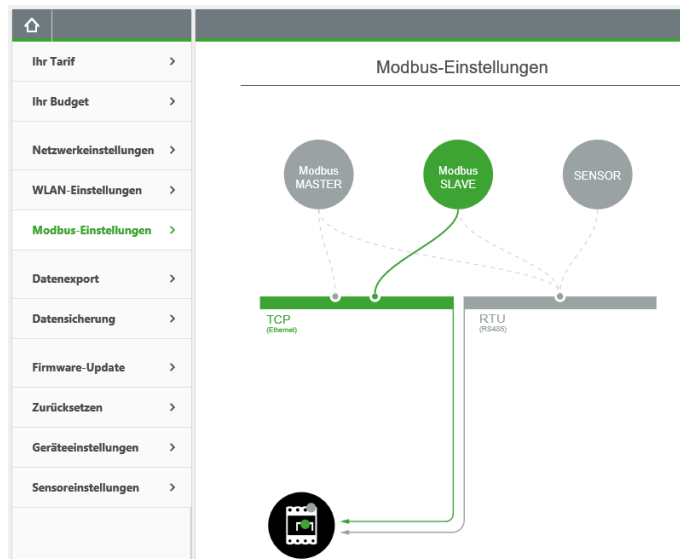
Ihr Tarif >
Ihr Budget >
Netzwerkeinstellungen >
WLAN-Einstellungen >
Modbus-Einstellungen >
Datenexport >
Datensicherung >
Firmware-Update >
Zurücksetzen >
Geräteeinstellungen >
Sensoreinstellungen >

Modbus-Einstellungen

Modbus MASTER

Modbus SLAVE

SENSOR

TCP
(Ethernet)

RTU
(RS485)